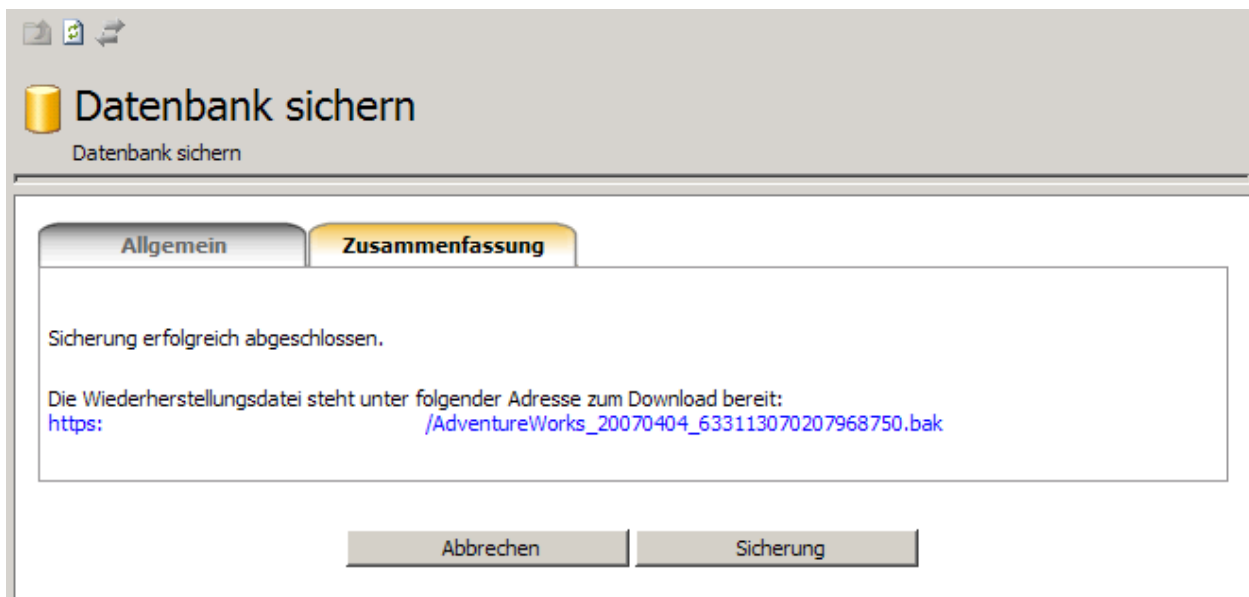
Datenbank sichern

Datenbank sichern

Allgemein

Zusammenfassung

Sicherung erfolgreich abgeschlossen.

Die Wiederherstellungsdatei steht unter folgender Adresse zum Download bereit:
https: /AdventureWorks_20070404_633113070207968750.bak

Abbrechen

Sicherung